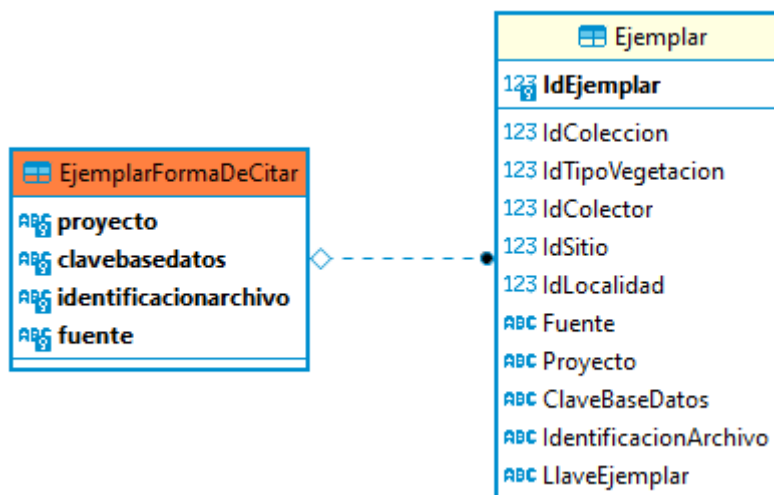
EjemplarFormaDeCitar

ABC proyecto
ABC clavebasedatos
ABC identificacionarchivo
ABC fuente

Ejemplar

123 IdEjemplar
123 IdColeccion
123 IdTipoVegetacion
123 IdColector
123 IdSitio
123 IdLocalidad
ABC Fuente
ABC Proyecto
ABC ClaveBaseDatos
ABC IdentificacionArchivo
ABC LlaveEjemplar